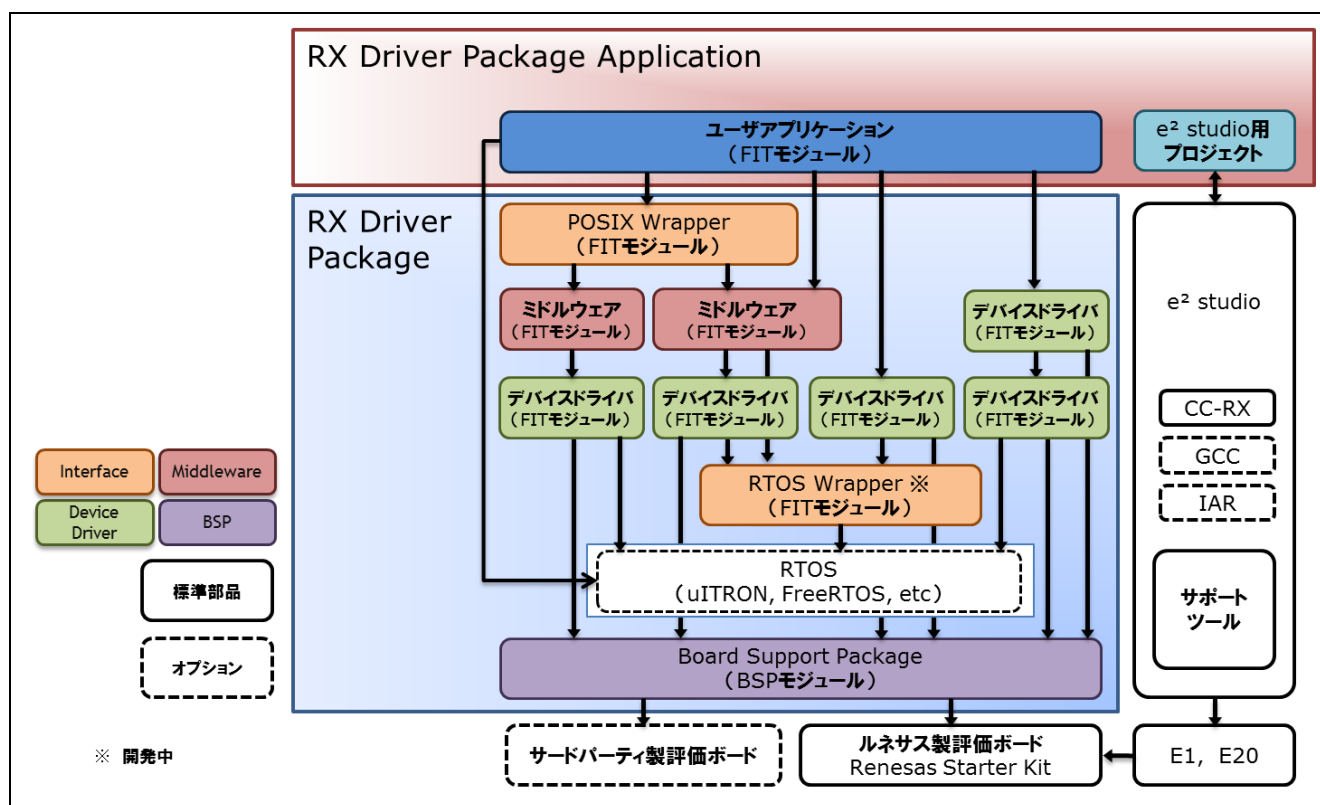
RX Driver Package Application

ユーザアプリケーション
（FITモジュール）

e² studio用
プロジェクト

RX Driver Package

POSIX Wrapper
（FITモジュール）

ミドルウェア
（FITモジュール）

ミドルウェア
（FITモジュール）

デバイスドライバ
（FITモジュール）

e² studio

デバイスドライバ
（FITモジュール）

デバイスドライバ
（FITモジュール）

デバイスドライバ
（FITモジュール）

デバイスドライバ
（FITモジュール）

CC-RX

GCC

IAR

RTOS Wrapper ※
（FITモジュール）

Interface

Middleware

Device Driver

BSP

標準部品

オプション

RTOS
（uITRON, FreeRTOS, etc）

サポートツール

Board Support Package
（BSPモジュール）

※ 開発中

サードパーティ製評価ボード

ルネサス製評価ボード
Renesas Starter Kit

E1, E20